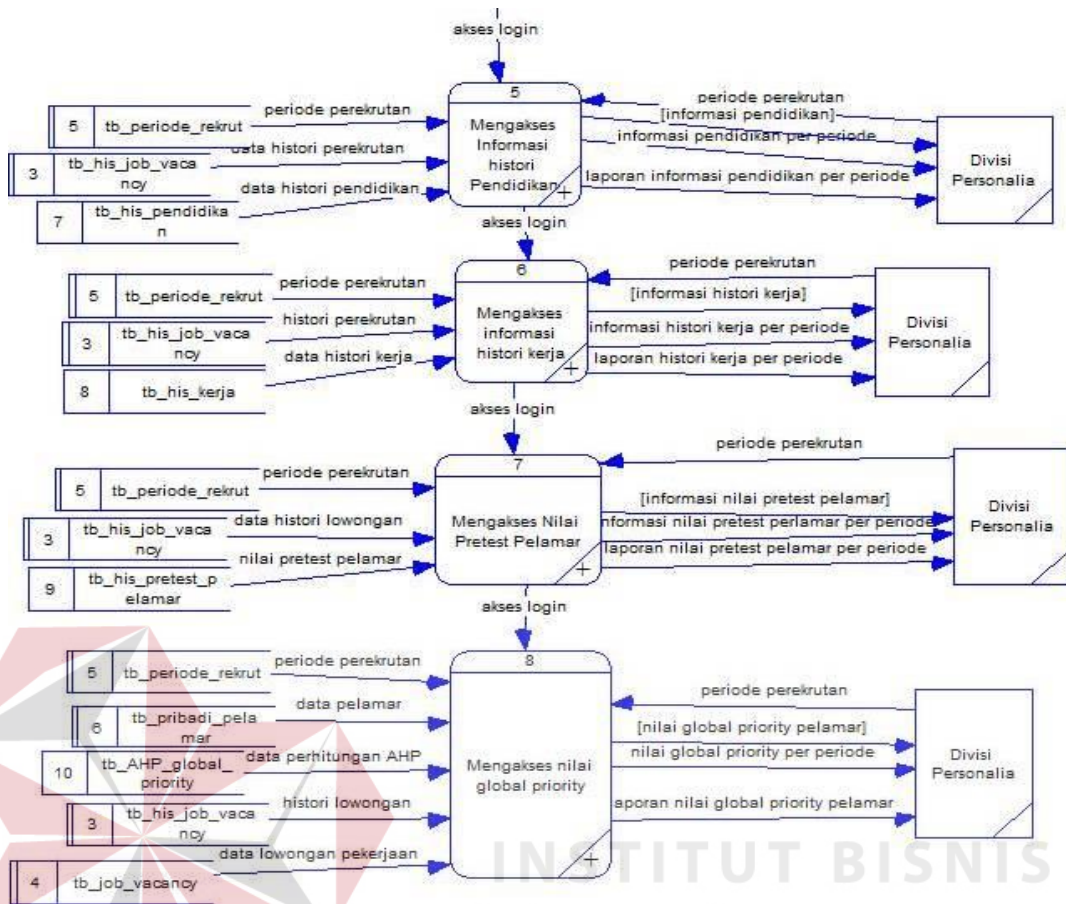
akses login

5
Mengakses Informasi histori Pendidikan

5 tb_periode_rekrut
3 tb_his_job_vacancy
7 tb_his_pendidikan

periode perekrutan
data histori perekrutan
data histori pendidikan

periode perekrutan
[informasi pendidikan]
informasi pendidikan per periode
laporan informasi pendidikan per periode

Divisi Personalia

akses login

6
Mengakses informasi histori kerja

5 tb_periode_rekrut
3 tb_his_job_vacancy
8 tb_his_kerja

periode perekrutan
histori perekrutan
data histori kerja

periode perekrutan
[informasi histori kerja]
informasi histori kerja per periode
laporan histori kerja per periode

Divisi Personalia

akses login

7
Mengakses Nilai Pretest Pelamar

5 tb_periode_rekrut
3 tb_his_job_vacancy
9 tb_his_pretest_pelamar

periode perekrutan
data histori lowongan
nilai pretest pelamar

periode perekrutan
[informasi nilai pretest pelamar]
informasi nilai pretest perlamar per periode
laporan nilai pretest pelamar per periode

Divisi Personalia

akses login

8
Mengakses nilai global priority

5 tb_periode_rekrut
6 tb_pribadi_pelamar
10 tb_AHP_global_priority
3 tb_his_job_vacancy
4 tb_job_vacancy

periode perekrutan
data pelamar
data perhitungan AHP
histori lowongan
data lowongan pekerjaan

periode perekrutan
[nilai global priority pelamar]
nilai global priority per periode
laporan nilai global priority pelamar

Divisi Personalia

INSTITUT BISNIS